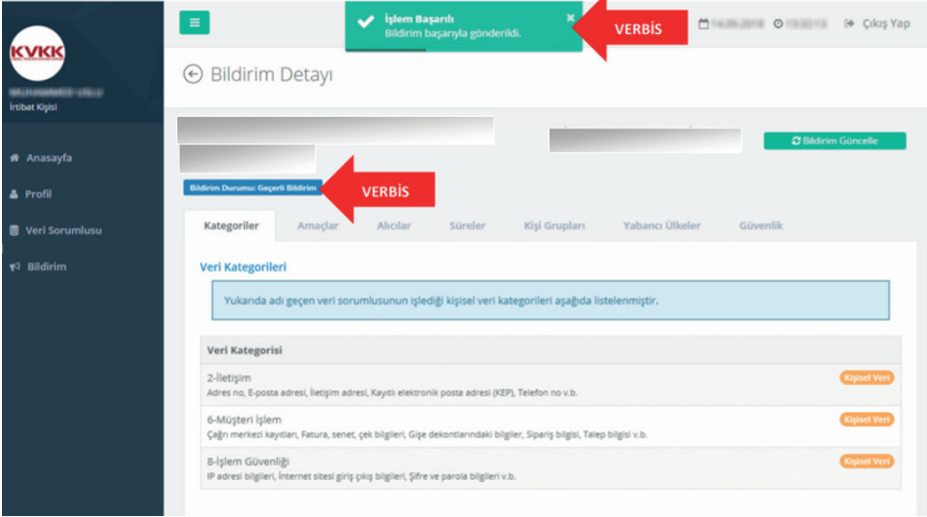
KVKK

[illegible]
İrtibat Kişisi

Anasayfa
Profil
Veri Sorumlusu
Bildirim

İşlem Başarılı
Bildirim başarıyla gönderildi.

VERBİS

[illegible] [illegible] Çıkış Yap

Bildirim Detayı

Bildirim Güncelle

Bildirim Durumu: Geçerli Bildirim

VERBİS

Kategoriler | Amaçlar | Alıcılar | Süreler | Kişi Grupları | Yabancı Ülkeler | Güvenlik

Veri Kategorileri

Yukarıda adı geçen veri sorumlusunun işlediği kişisel veri kategorileri aşağıda listelenmiştir.

Veri Kategorisi

2-İletişim
Adres no, E-posta adresi, İletişim adresi, Kayıtlı elektronik posta adresi (KEP), Telefon no v.b.
Kişisel Veri

6-Müşteri İşlem
Çağrı merkezi kayıtları, Fatura, senet, çek bilgileri, Gişe dekontlarındaki bilgiler, Sipariş bilgisi, Talep bilgisi v.b.
Kişisel Veri

8-İşlem Güvenliği
IP adresi bilgileri, İnternet sitesi giriş çıkış bilgileri, Şifre ve parola bilgileri v.b.
Kişisel Veri